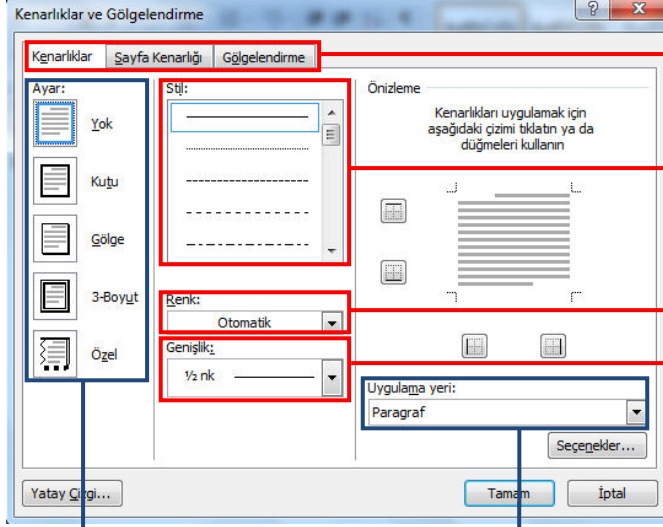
Kenarlıklar ve Gölgelendirme

?

Kenarlıklar | Sayfa Kenarlığı | Gölgelendirme

Ayar:

Yok

Kutu

Gölge

3-Boyut

Özel

Stil:

Renk:

Otomatik

Genişlik:

½ nk

Önizleme

Kenarlıkları uygulamak için aşağıdaki çizimi tıklatın ya da düğmeleri kullanın

Uygulama yeri:

Paragraf

Seçenekler...

Yatay Çizgi...

Tamam

İptal